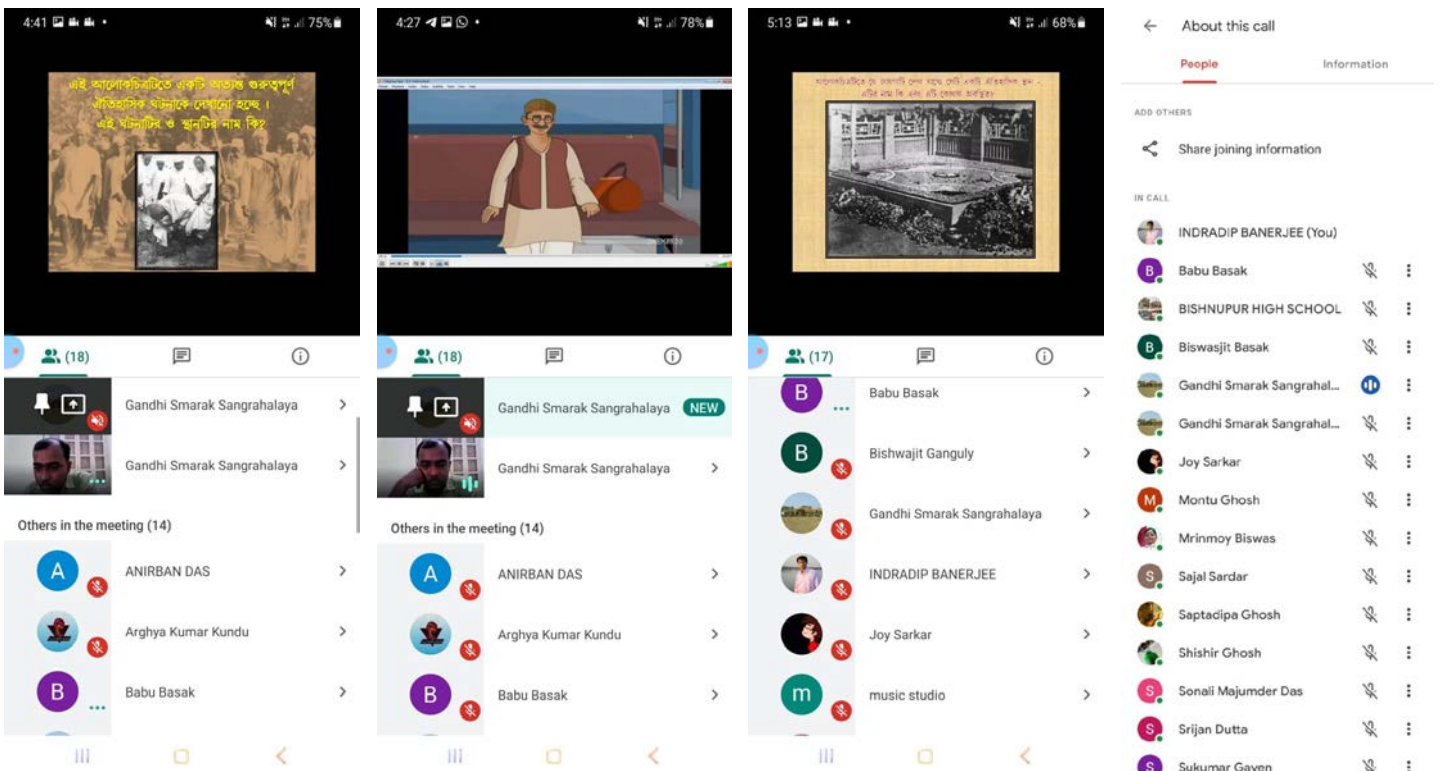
4:41 75%

এই আলোকচিত্রটিতে একটি অত্যন্ত গুরুত্বপূর্ণ ঐতিহাসিক ঘটনাকে দেখানো হচ্ছে। এই ঘটনাটির ও স্থানটির নাম কি?

(18)

Gandhi Smarak Sangrahalaya

Gandhi Smarak Sangrahalaya

Others in the meeting (14)

A ANIRBAN DAS

Arghya Kumar Kundu

B Babu Basak

4:27 78%

(18)

Gandhi Smarak Sangrahalaya NEW

Gandhi Smarak Sangrahalaya

Others in the meeting (14)

A ANIRBAN DAS

Arghya Kumar Kundu

B Babu Basak

5:13 68%

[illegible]

(17)

B Babu Basak

B Bishwajit Ganguly

Gandhi Smarak Sangrahalaya

INDRADIP BANERJEE

Joy Sarkar

m music studio

About this call

People Information

ADD OTHERS

Share joining information

IN CALL

INDRADIP BANERJEE (You)

B Babu Basak

BISHNUPUR HIGH SCHOOL

B Biswasjit Basak

Gandhi Smarak Sangrahal...

Gandhi Smarak Sangrahal...

Joy Sarkar

M Montu Ghosh

Mrinmoy Biswas

S Sajal Sardar

Saptadipa Ghosh

Shishir Ghosh

S Sonali Majumder Das

S Srijan Dutta

S Sukumar Gayen